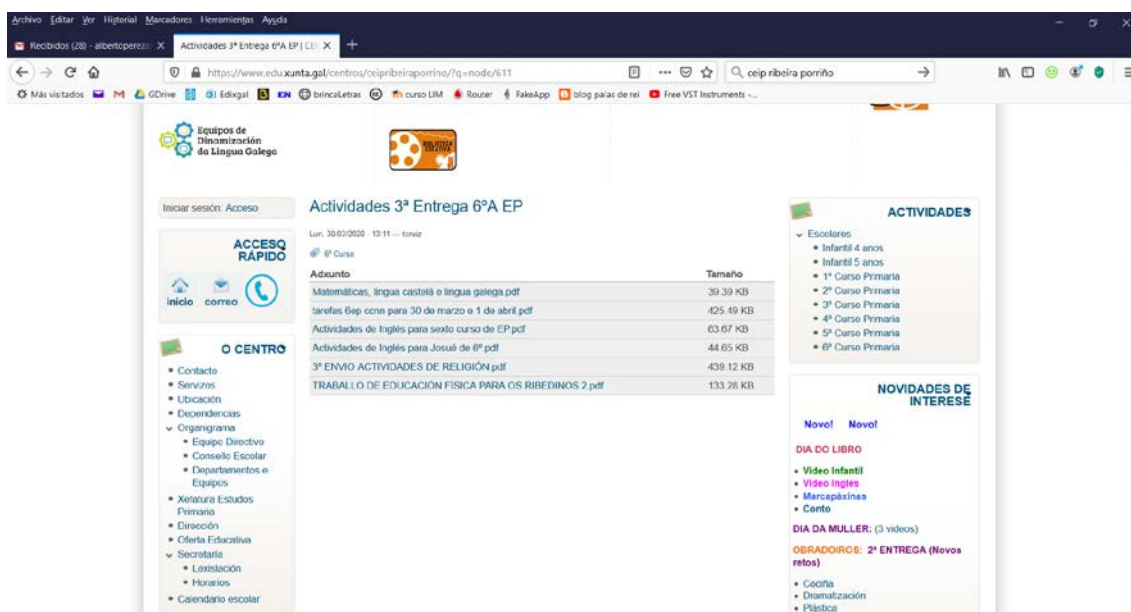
Archivo Editar Ver Historial Marcadores Herramientas Ayuda

Recibidos (28) - albertcperez | X Actividades 3ª Entrega 6ºA EP | CEI X +

https://www.edu.xunta.gal/centros/ceipribeiraporrino/?q=node/611

ceip ribeira porriño

Más visitados M GDrive Edixgal IGN brincaLetras curso LIM Router FakeApp blog palas de rei Free VST Instruments -...

Equipos de Dinamización da Lingua Galega

Iniciar sesión: Acceso

ACCESO RÁPIDO

inicio correo

O CENTRO

• Contacto
• Servizos
• Ubicación
• Dependencias
• Organigrama
• Equipo Directivo
• Consello Escolar
• Departamentos e Equipos
• Xefatura Estudos Primaria
• Dirección
• Oferta Educativa
• Secretaría
• Lexislación
• Horarios
• Calendario escolar

Actividades 3ª Entrega 6ºA EP

Lun, 30/03/2020 - 13:11 — torviz

6º Curso

| Adxunto | Tamaño |
|---|---|
| Matemáticas, lingua castelá e lingua galega.pdf | 39.39 KB |
| tarefas 6ep ccnn para 30 de marzo e 1 de abril.pdf | 425.49 KB |
| Actividades de Inglés para sexto curso de EP.pdf | 63.67 KB |
| Actividades de Inglés para Josué de 6º.pdf | 44.65 KB |
| 3º ENVIO ACTIVIDADES DE RELIGIÓN.pdf | 439.12 KB |
| TRABALLO DE EDUCACIÓN FÍSICA PARA OS RIBEDINOS 2.pdf | 133.28 KB |

ACTIVIDADES

• Escolares
• Infantil 4 anos
• Infantil 5 anos
• 1º Curso Primaria
• 2º Curso Primaria
• 3º Curso Primaria
• 4º Curso Primaria
• 5º Curso Primaria
• 6º Curso Primaria

NOVIDADES DE INTERESE

Novo! Novo!

DIA DO LIBRO

• Video Infantil
• Video Inglés
• Marcapáxinas
• Conto

DIA DA MULLER: (3 videos)

OBRADOIROS: 2ª ENTREGA (Novos retos)

• Cociña
• Dramatización
• Plástica